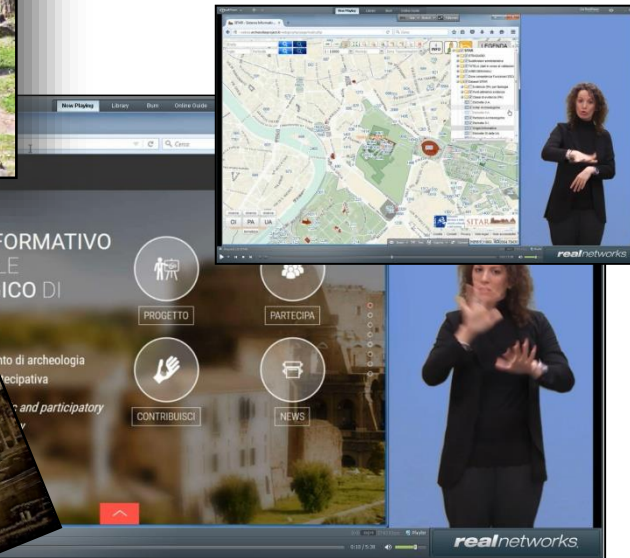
Now Playing
Library
Burn
Online Guide
Cerca
FORMATIVO
LE
ICO DI
PROGETTO
PARTECIPA
CONTRIBUISCI
NEWS
nto di archeologia
ecipativa
c and participatory
y
realnetworks.
Now Playing
LEGENDA
SITAR
realnetworks